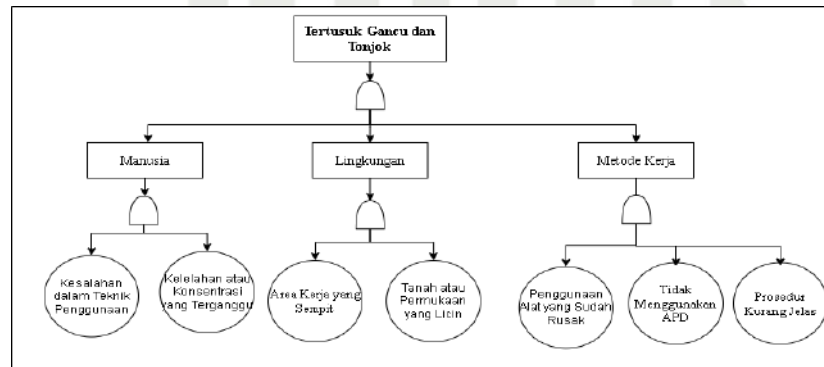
Tertusuk Gancu dan Tonjok

Manusia

Lingkungan

Metode Kerja

Kesalahan dalam Teknik Penggunaan

Kelelahan atau Konsentrasi yang Terganggu

Area Kerja yang Sempit

Tanah atau Permukaan yang Licin

Penggunaan Alat yang Sudah Rusak

Tidak Menggunakan APD

Prosedur Kurang Jelas